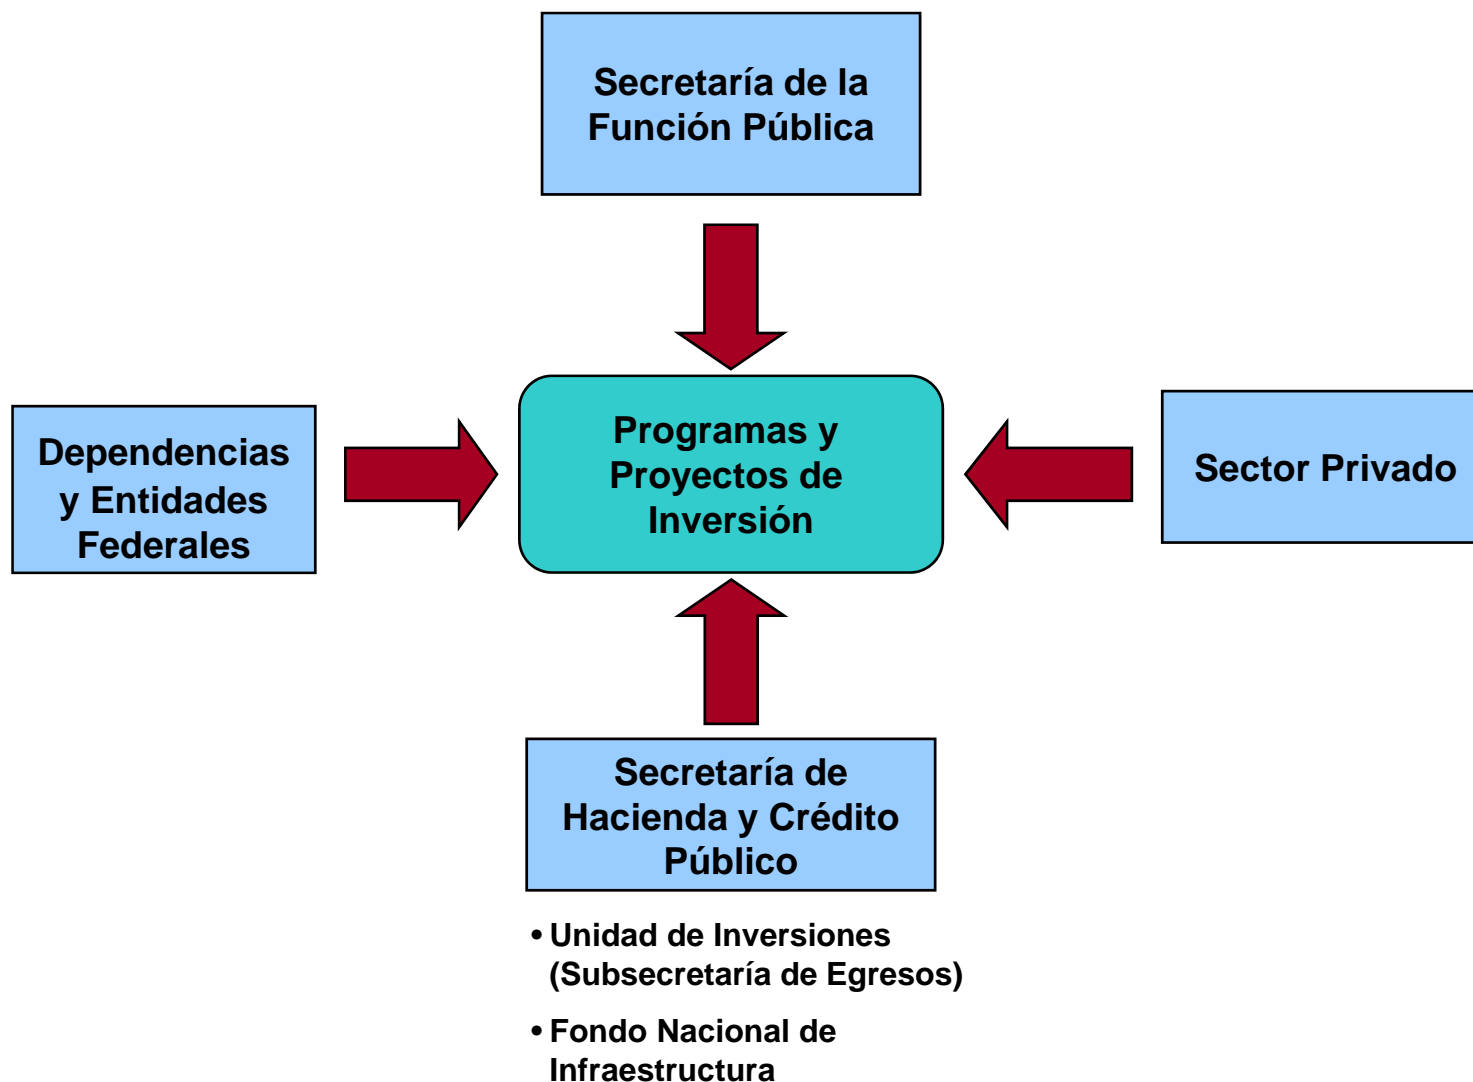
Secretaría de la Función Pública

Dependencias y Entidades Federales

Programas y Proyectos de Inversión

Sector Privado

Secretaría de Hacienda y Crédito Público

• Unidad de Inversiones (Subsecretaría de Egresos)

• Fondo Nacional de Infraestructura